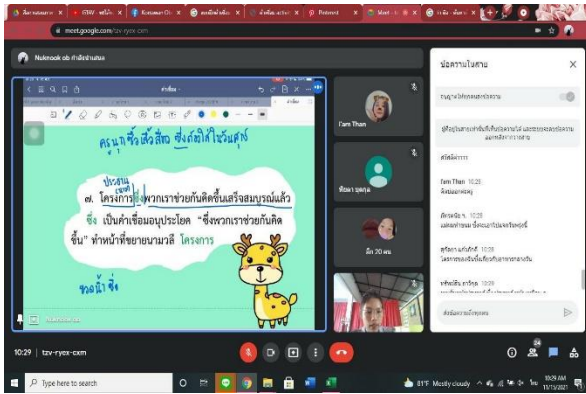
meet.google.com/tzv-ryex-cxm

Nuknook ob กำลังนำเสนอ

คุณหนูซื้อเสื้อสีชมพูซึ่งถูกมากให้ฉันวันศุกร์

ประธาน
(ขยาย)
๗. โครงการ ซึ่ง พวกเราช่วยกันคิดขึ้นเสร็จสมบูรณ์แล้ว

ซึ่ง เป็นคำเชื่อมอนุประโยค "ซึ่งพวกเราช่วยกันคิดขึ้น" ทำหน้าที่ขยายนามวลี โครงการ

หลังหน้า ซึ่ง

I'am Than

ข้อความในสาย

10:29 | tzv-ryex-cxm

Type here to search

81°F Mostly cloudy

10:29 AM
11/15/2021